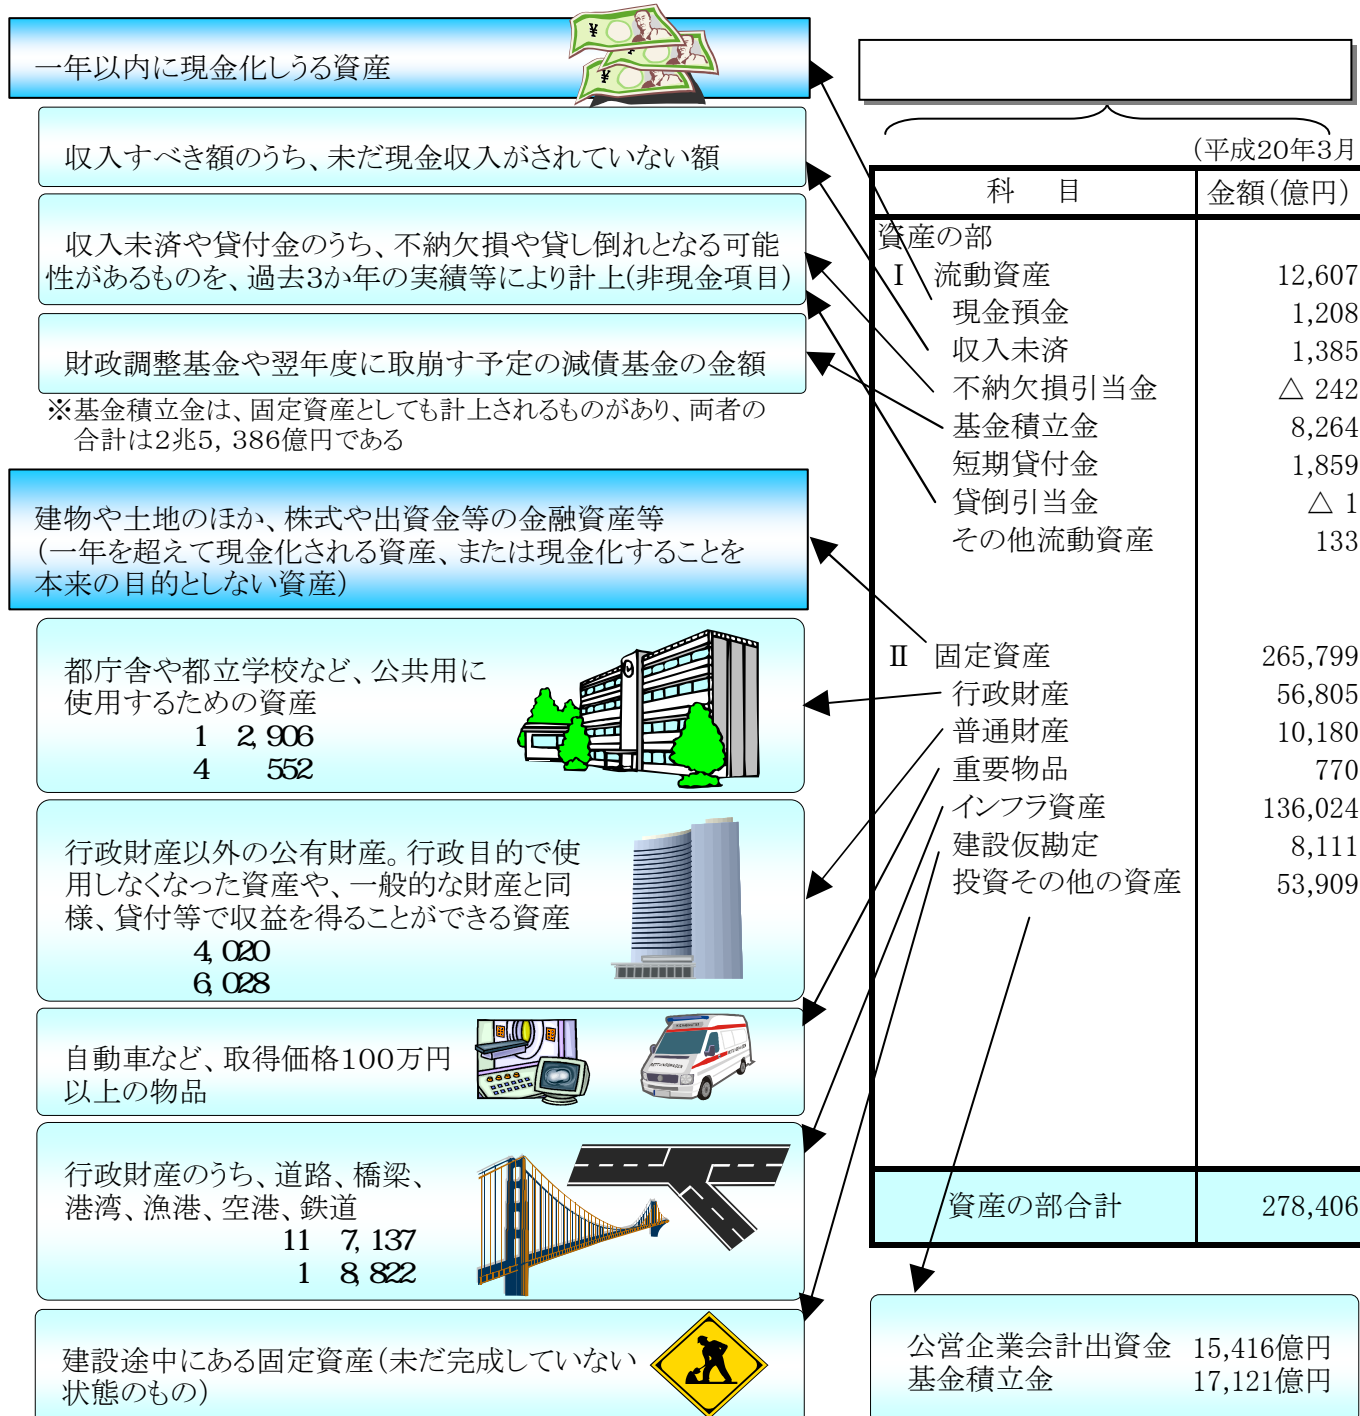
一年以内に現金化しうる資産

収入すべき額のうち、未だ現金収入がされていない額

収入未済や貸付金のうち、不納欠損や貸し倒れとなる可能性があるものを、過去3か年の実績等により計上(非現金項目)

財政調整基金や翌年度に取崩す予定の減債基金の金額

※基金積立金は、固定資産としても計上されるものがあり、両者の合計は2兆5, 386億円である

建物や土地のほか、株式や出資金等の金融資産等(一年を超えて現金化される資産、または現金化することを本来の目的としない資産)

都庁舎や都立学校など、公共用に使用するための資産
1 2, 906
4 552

行政財産以外の公有財産。行政目的で使用しなくなった資産や、一般的な財産と同様、貸付等で収益を得ることができる資産
4, 020
6, 028

自動車など、取得価格100万円以上の物品

行政財産のうち、道路、橋梁、港湾、漁港、空港、鉄道
11 7, 137
1 8, 822

建設途中にある固定資産(未だ完成していない状態のもの)

(平成20年3月

| 科　目 | 金額(億円) |
|---|---|
| 資産の部 | |
| Ⅰ 流動資産 | 12,607 |
| 現金預金 | 1,208 |
| 収入未済 | 1,385 |
| 不納欠損引当金 | △ 242 |
| 基金積立金 | 8,264 |
| 短期貸付金 | 1,859 |
| 貸倒引当金 | △ 1 |
| その他流動資産 | 133 |
| Ⅱ 固定資産 | 265,799 |
| 行政財産 | 56,805 |
| 普通財産 | 10,180 |
| 重要物品 | 770 |
| インフラ資産 | 136,024 |
| 建設仮勘定 | 8,111 |
| 投資その他の資産 | 53,909 |
| 資産の部合計 | 278,406 |

公営企業会計出資金 15,416億円
基金積立金 17,121億円